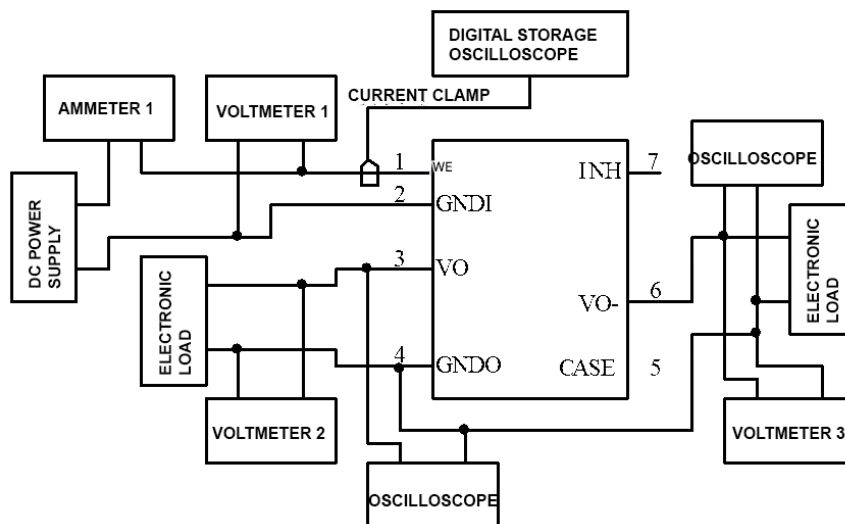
DIGITAL STORAGE OSCILLOSCOPE

AMMETER 1

VOLTMETER 1

CURRENT CLAMP

DC POWER SUPPLY

1 WE

2 GNDI

INH 7

OSCILLOSCOPE

ELECTRONIC LOAD

3 VO

VO- 6

ELECTRONIC LOAD

4 GNDO

CASE 5

VOLTMETER 2

VOLTMETER 3

OSCILLOSCOPE